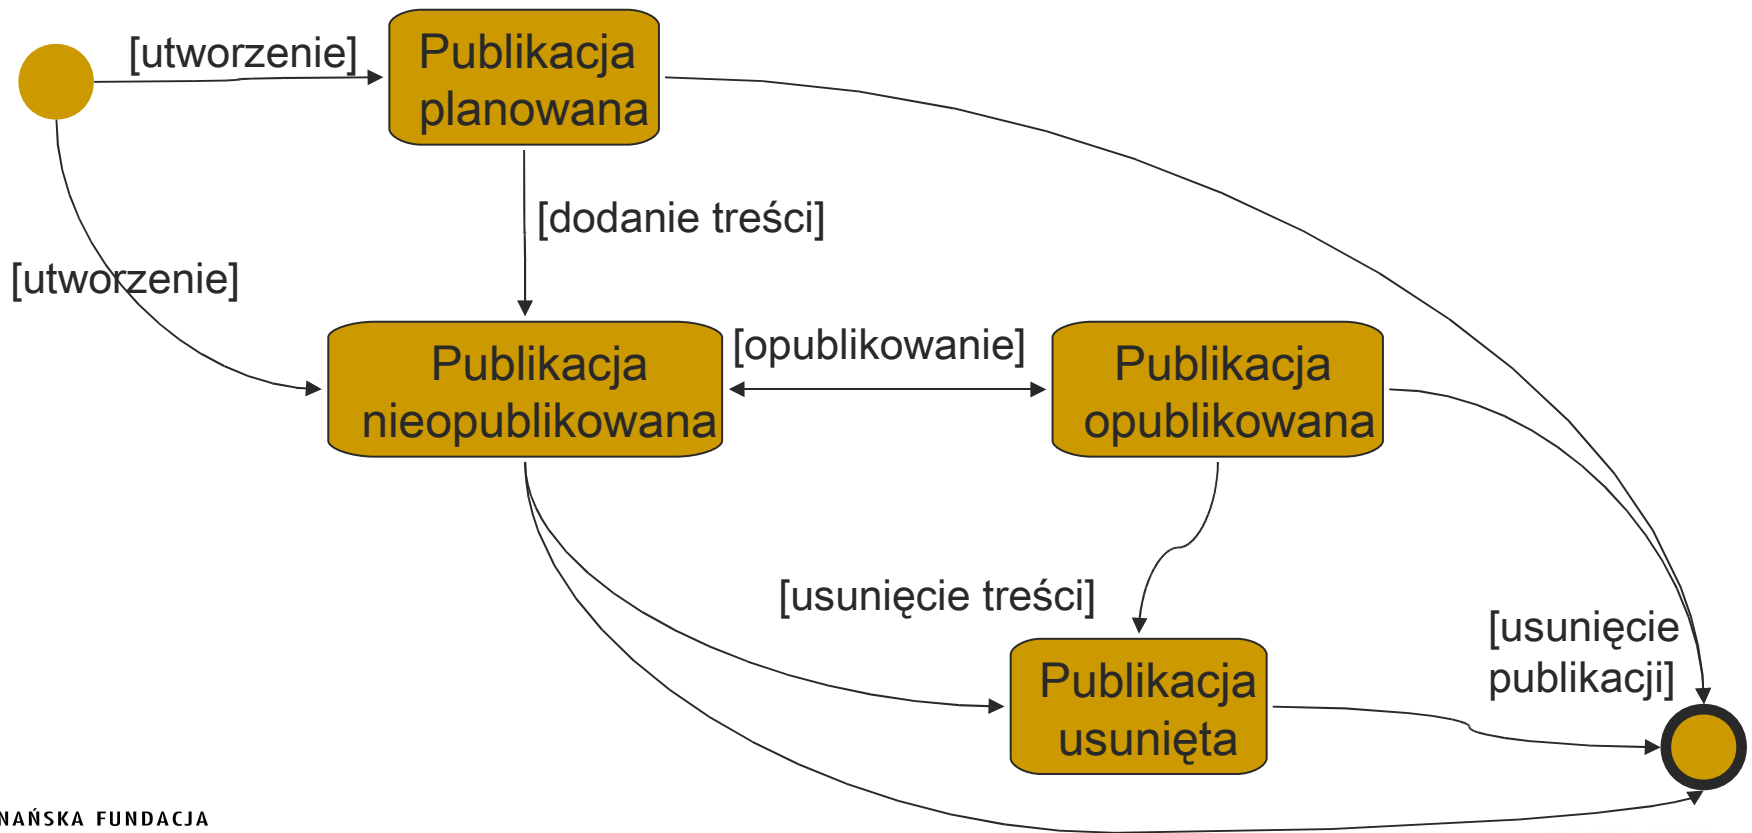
[utworzenie]

Publikacja planowana

[dodanie treści]

[utworzenie]

Publikacja nieopublikowana

[opublikowanie]

Publikacja opublikowana

[usunięcie treści]

Publikacja usunięta

[usunięcie publikacji]

NAŃSKA FUNDACJA